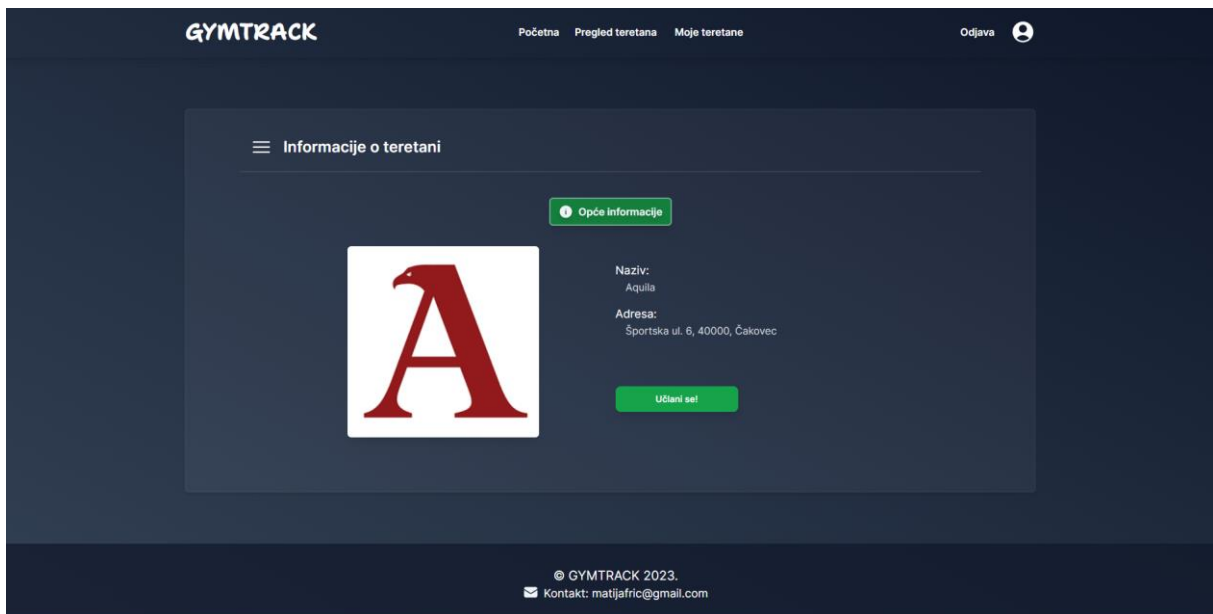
GYMTRACK

Početna Pregled teretana Moje teretane

Odjava

Informacije o teretani

Opće informacije

A

Naziv:
Aquila

Adresa:
Športska ul. 6, 40000, Čakovec

Učlani se!

© GYMTRACK 2023.
Kontakt: matijafric@gmail.com